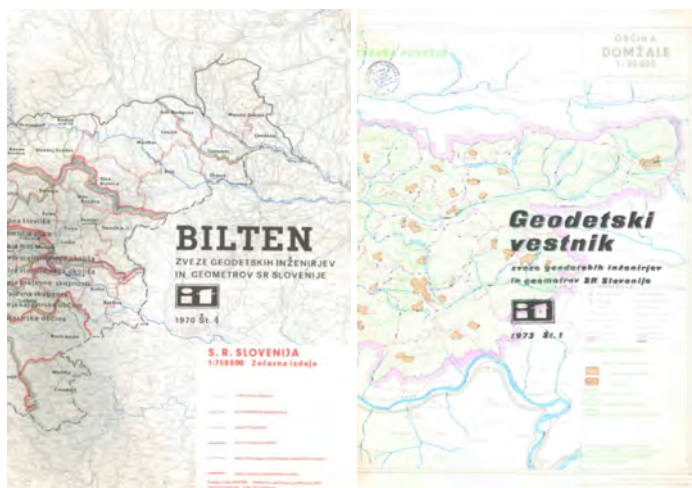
BILTEN
ZVEZE GEODETSKIH INŽENIRJEV IN GEOMETROV SR SLOVENIJE

1970 Št. 4

S. R. SLOVENIJA
1:750000 Začasna izdaja

OBČINA
DOMŽALE
1:50 000

Geodetski vestnik
zveze geodetskih inženirjev in geometrov SR Slovenije

1973 Št. 1